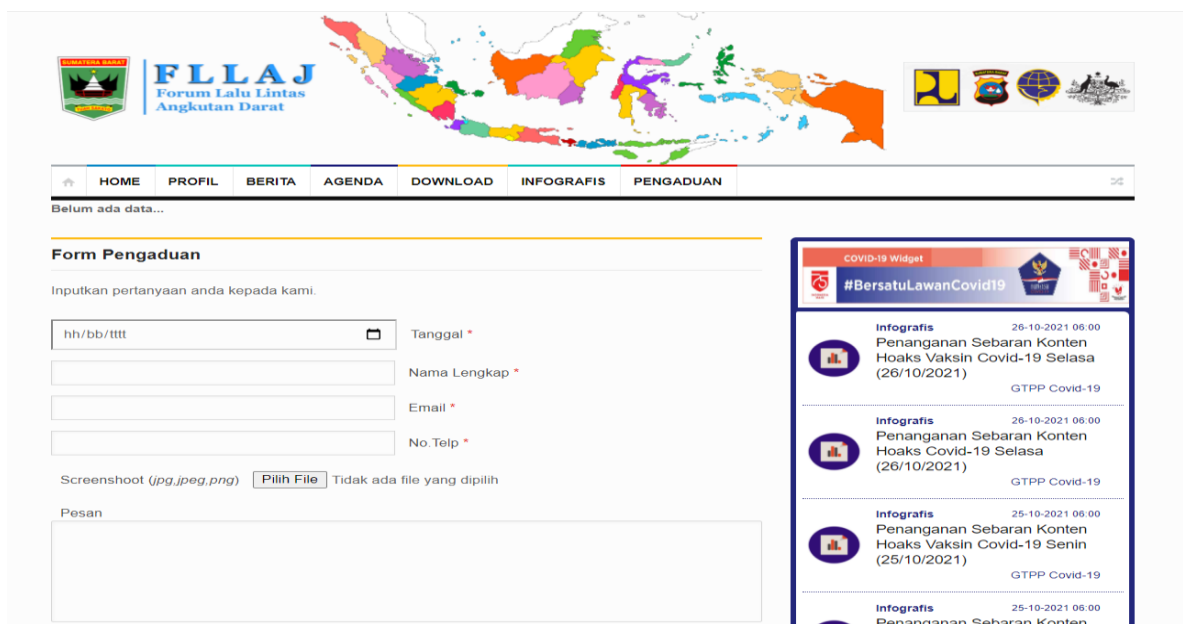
SUMATERA BARAT

FLLAJ
Forum Lalu Lintas Angkutan Darat

HOME | PROFIL | BERITA | AGENDA | DOWNLOAD | INFOGRAFIS | PENGADUAN

Belum ada data...

Form Pengaduan

Inputkan pertanyaan anda kepada kami.

hh/bb/tttt Tanggal *

Nama Lengkap *

Email *

No.Telp *

Screenshoot (jpg,jpeg,png) Pilih File Tidak ada file yang dipilih

Pesan

COVID-19 Widget
#BersatuLawanCovid19

Infografis 26-10-2021 06:00
Penanganan Sebaran Konten Hoaks Vaksin Covid-19 Selasa (26/10/2021)
GTPP Covid-19

Infografis 26-10-2021 06:00
Penanganan Sebaran Konten Hoaks Covid-19 Selasa (26/10/2021)
GTPP Covid-19

Infografis 25-10-2021 06:00
Penanganan Sebaran Konten Hoaks Vaksin Covid-19 Senin (25/10/2021)
GTPP Covid-19

Infografis 25-10-2021 06:00
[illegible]